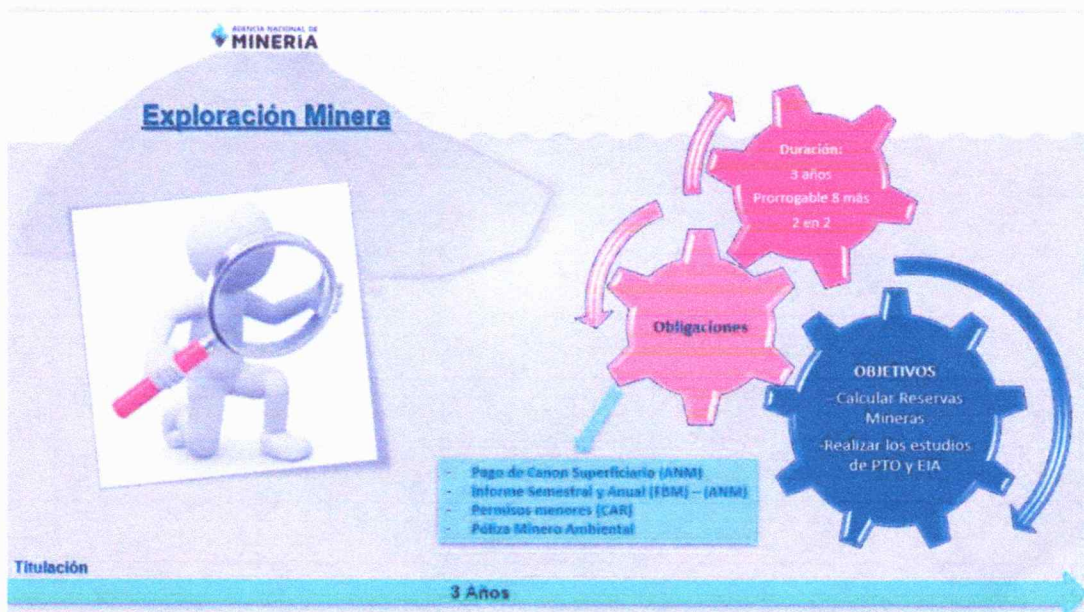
AGENCIA NACIONAL DE
MINERÍA

Exploración Minera

Duración:
3 años
Prorrogable 8 más
2 en 2

Obligaciones

OBJETIVOS
-Calcular Reservas Mineras
-Realizar los estudios de PTO y EIA

- Pago de Canon Superficiario (ANM)
- Informe Semestral y Anual (FBM) – (ANM)
- Permisos menores (CAR)
- Póliza Minero Ambiental

Titulación

3 Años